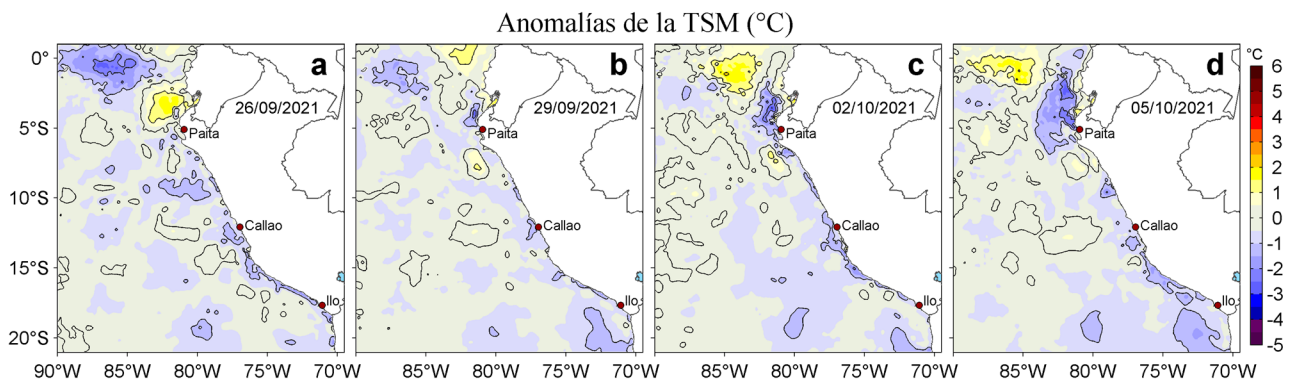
Anomalías de la TSM (°C)

a
26/09/2021
Paita
Callao
Ilo

b
29/09/2021
Paita
Callao
Ilo

c
02/10/2021
Paita
Callao
Ilo

d
05/10/2021
Paita
Callao
Ilo

0°
5°S
10°S
15°S
20°S

90°W 85°W 80°W 75°W 70°W
85°W 80°W 75°W 70°W
85°W 80°W 75°W 70°W
85°W 80°W 75°W 70°W

°C
6
5
4
3
2
1
0
-1
-2
-3
-4
-5